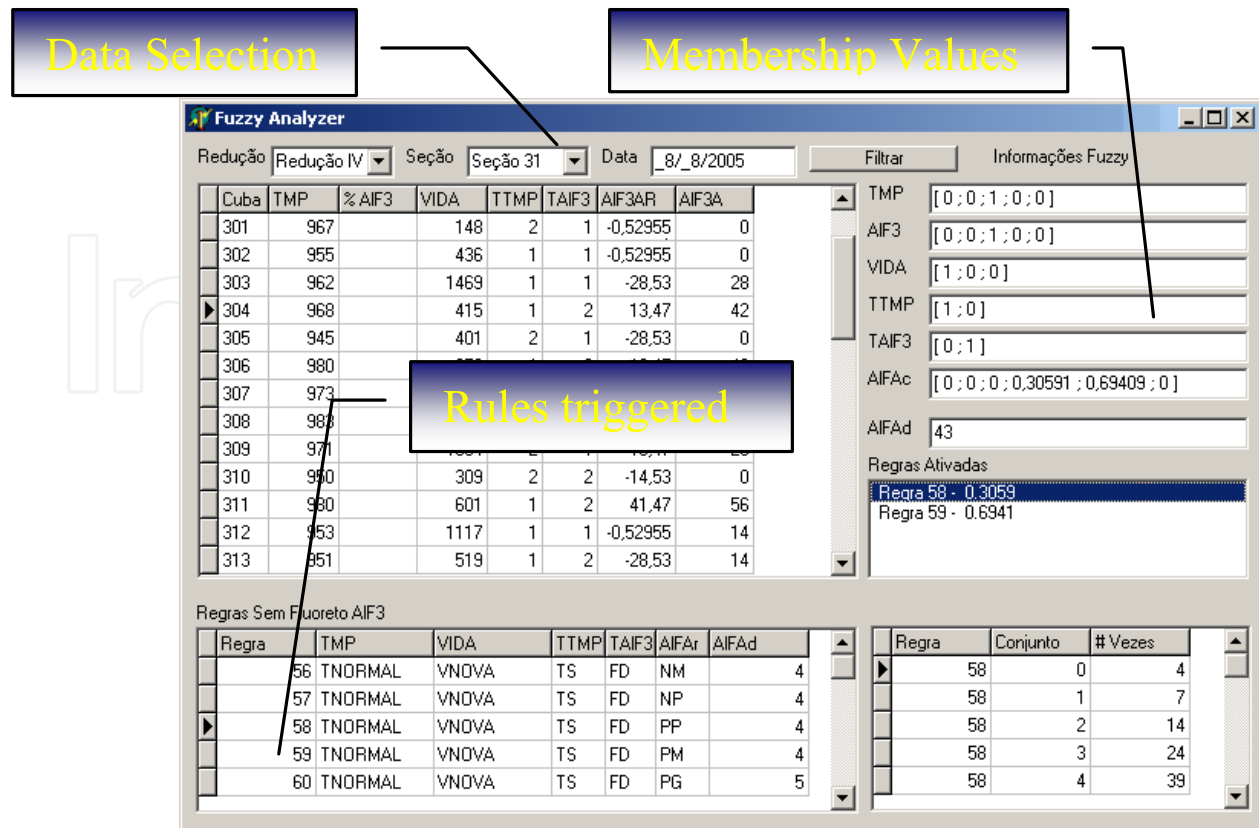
Data Selection

Membership Values

Fuzzy Analyzer

Redução Redução IV Seção Seção 31 Data _8/_8/2005 Filtrar Informações Fuzzy

| Cuba | TMP | % AlF3 | VIDA | TTMP | TAlF3 | AlF3AR | AlF3A |
|---|---|---|---|---|---|---|---|
| 301 | 967 | | 148 | 2 | 1 | -0,52955 | 0 |
| 302 | 955 | | 436 | 1 | 1 | -0,52955 | 0 |
| 303 | 962 | | 1469 | 1 | 1 | -28,53 | 28 |
| 304 | 968 | | 415 | 1 | 2 | 13,47 | 42 |
| 305 | 945 | | 401 | 2 | 1 | -28,53 | 0 |
| 306 | 980 | | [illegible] | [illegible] | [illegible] | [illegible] | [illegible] |
| 307 | 973 | | | | | | |
| 308 | 983 | | | | | | |
| 309 | 971 | | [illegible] | 2 | 1 | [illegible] | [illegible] |
| 310 | 950 | | 309 | 2 | 2 | -14,53 | 0 |
| 311 | 930 | | 601 | 1 | 2 | 41,47 | 56 |
| 312 | 953 | | 1117 | 1 | 1 | -0,52955 | 14 |
| 313 | 951 | | 519 | 1 | 2 | -28,53 | 14 |

Rules triggered

TMP [ 0 ; 0 ; 1 ; 0 ; 0 ]
AlF3 [ 0 ; 0 ; 1 ; 0 ; 0 ]
VIDA [ 1 ; 0 ; 0 ]
TTMP [ 1 ; 0 ]
TAlF3 [ 0 ; 1 ]
AlFAc [ 0 ; 0 ; 0 ; 0,30591 ; 0,69409 ; 0 ]
AlFAd 43

Regras Ativadas
Regra 58 - 0.3059
Regra 59 - 0.6941

Regras Sem Fluoreto AlF3

| Regra | TMP | VIDA | TTMP | TAlF3 | AlFAr | AlFAd |
|---|---|---|---|---|---|---|
| 56 | TNORMAL | VNOVA | TS | FD | NM | 4 |
| 57 | TNORMAL | VNOVA | TS | FD | NP | 4 |
| 58 | TNORMAL | VNOVA | TS | FD | PP | 4 |
| 59 | TNORMAL | VNOVA | TS | FD | PM | 4 |
| 60 | TNORMAL | VNOVA | TS | FD | PG | 5 |

| Regra | Conjunto | # Vezes |
|---|---|---|
| 58 | 0 | 4 |
| 58 | 1 | 7 |
| 58 | 2 | 14 |
| 58 | 3 | 24 |
| 58 | 4 | 39 |